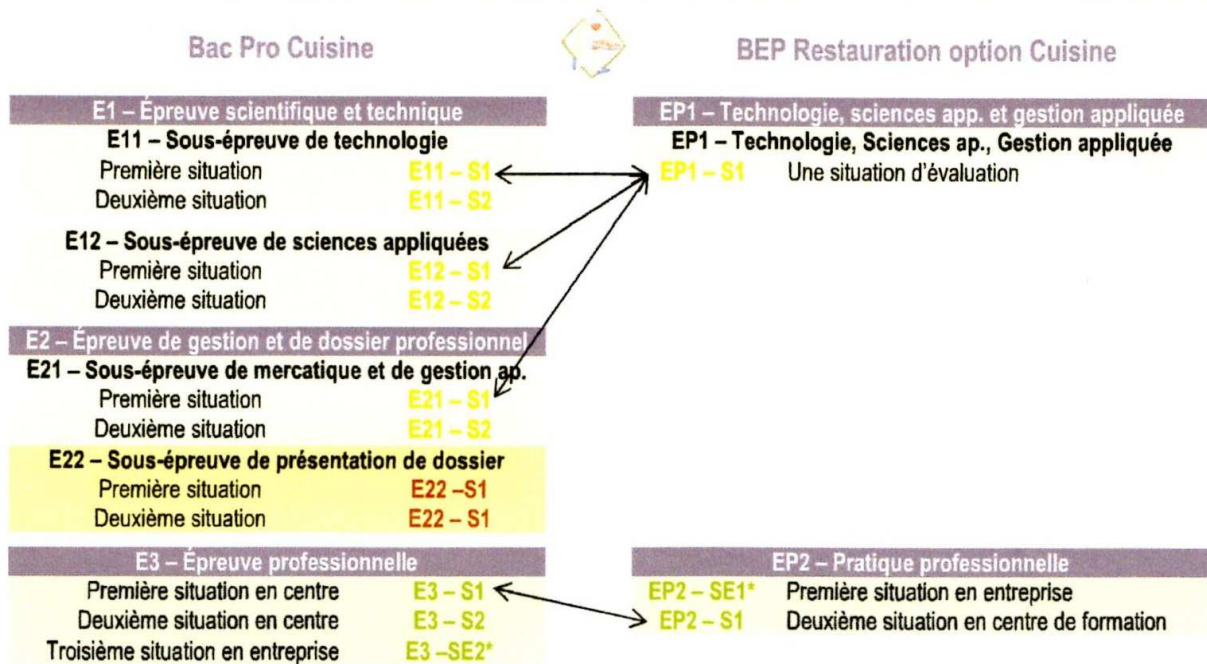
Bac Pro Cuisine

BEP Restauration option Cuisine

E1 – Épreuve scientifique et technique

E11 – Sous-épreuve de technologie

Première situation E11 – S1

Deuxième situation E11 – S2

E12 – Sous-épreuve de sciences appliquées

Première situation E12 – S1

Deuxième situation E12 – S2

E2 – Épreuve de gestion et de dossier professionnel

E21 – Sous-épreuve de mercatique et de gestion ap.

Première situation E21 – S1

Deuxième situation E21 – S2

E22 – Sous-épreuve de présentation de dossier

Première situation E22 –S1

Deuxième situation E22 – S1

E3 – Épreuve professionnelle

Première situation en centre E3 – S1

Deuxième situation en centre E3 – S2

Troisième situation en entreprise E3 –SE2*

EP1 – Technologie, sciences app. et gestion appliquée

EP1 – Technologie, Sciences ap., Gestion appliquée

EP1 – S1 Une situation d'évaluation

EP2 – Pratique professionnelle

EP2 – SE1* Première situation en entreprise

EP2 – S1 Deuxième situation en centre de formation